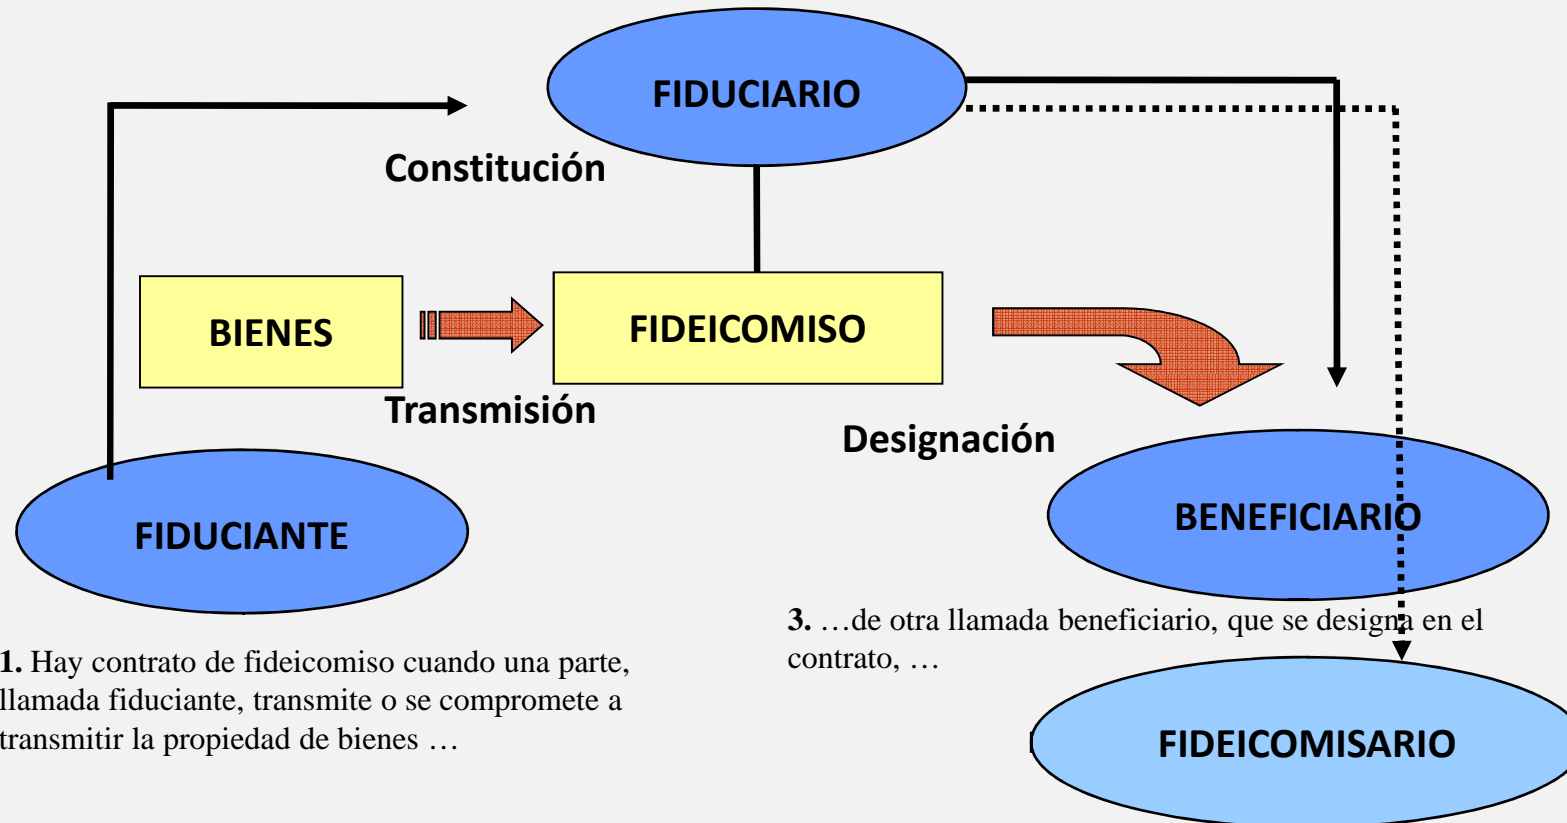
FIDUCIARIO

Constitución

BIENES

FIDEICOMISO

Transmisión

Designación

FIDUCIANTE

BENEFICIARIO

3. …de otra llamada beneficiario, que se designa en el contrato, …

1. Hay contrato de fideicomiso cuando una parte, llamada fiduciante, transmite o se compromete a transmitir la propiedad de bienes …

FIDEICOMISARIO